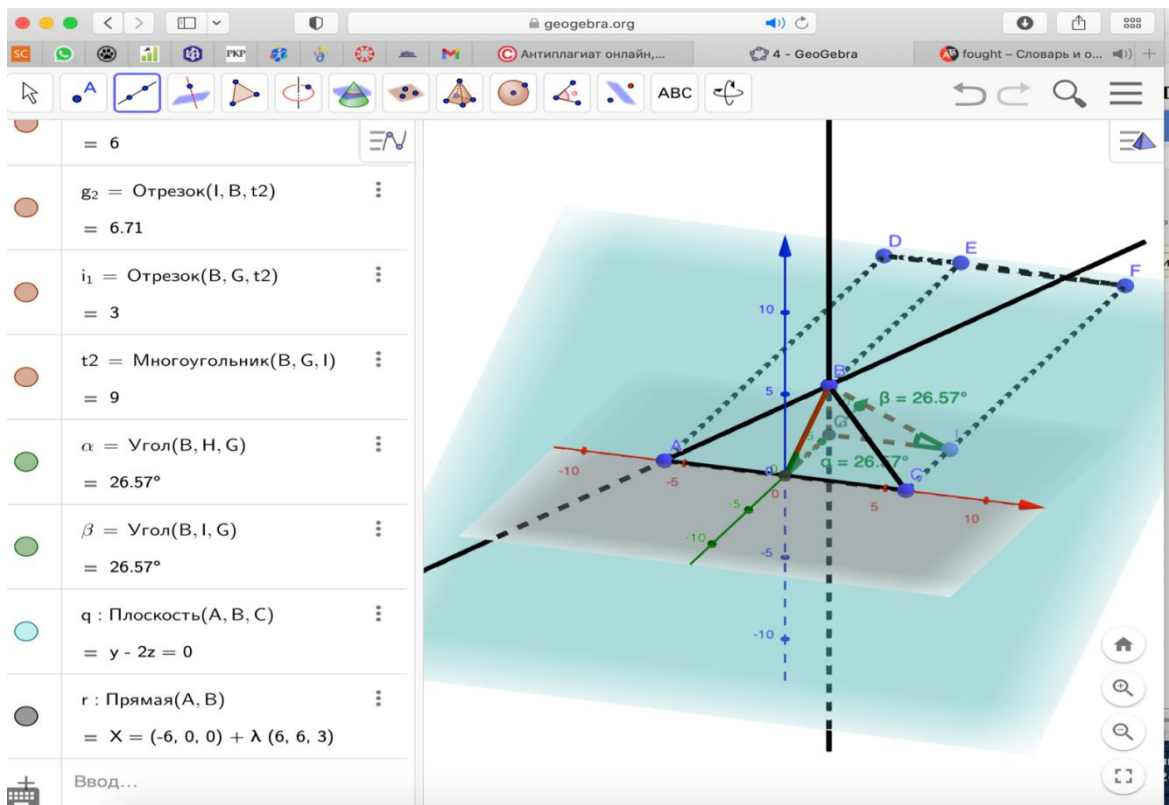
geogebra.org

SC РКР Антиплагиат онлайн,... 4 - GeoGebra fought – Словарь и о...

ABC

= 6

$g_2$ = Отрезок(I, B, t2)

= 6.71

$i_1$ = Отрезок(B, G, t2)

= 3

t2 = Многоугольник(B, G, I)

= 9

$\alpha$ = Угол(B, H, G)

= 26.57°

$\beta$ = Угол(B, I, G)

= 26.57°

q : Плоскость(A, B, C)

= y - 2z = 0

r : Прямая(A, B)

= X = (-6, 0, 0) + λ (6, 6, 3)

Ввод...

D E F B A G I C

$\beta$ = 26.57°

$\alpha$ = 26.57°

10 5 -10 -5 0 5 10 -5 -10 -5 -10